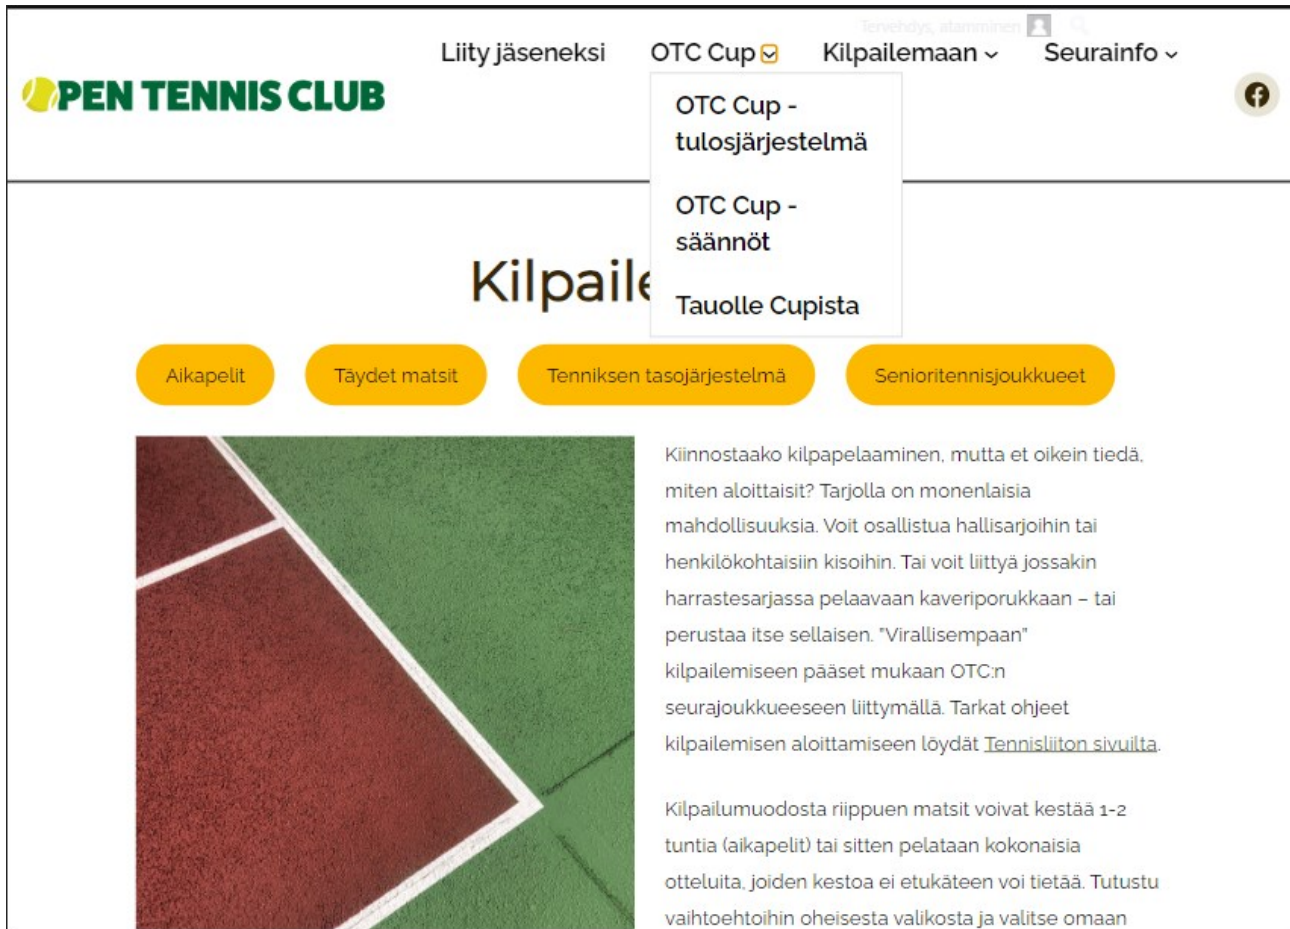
Tervehdys, atamminen

OPEN TENNIS CLUB

Liity jäseneksi OTC Cup Kilpailemaan Seurainfo

OTC Cup - tulosjärjestelmä

OTC Cup - säännöt

Tauolle Cupista

Kilpaile

Aikapelit Täydet matsit Tenniksen tasojärjestelmä Senioritennisjoukkueet

Kiinnostaako kilpapelaaminen, mutta et oikein tiedä, miten aloittaisit? Tarjolla on monenlaisia mahdollisuuksia. Voit osallistua hallisarjoihin tai henkilökohtaisiin kisoihin. Tai voit liittyä jossakin harrastesarjassa pelaavaan kaveriporukkaan – tai perustaa itse sellaisen. "Virallisempaan" kilpailemiseen pääset mukaan OTC:n seurajoukkueeseen liittymällä. Tarkat ohjeet kilpailemisen aloittamiseen löydät Tennisliiton sivuilta.

Kilpailumuodosta riippuen matsit voivat kestää 1-2 tuntia (aikapelit) tai sitten pelataan kokonaisia otteluita, joiden kestoa ei etukäteen voi tietää. Tutustu vaihtoehtoihin oheisesta valikosta ja valitse omaan